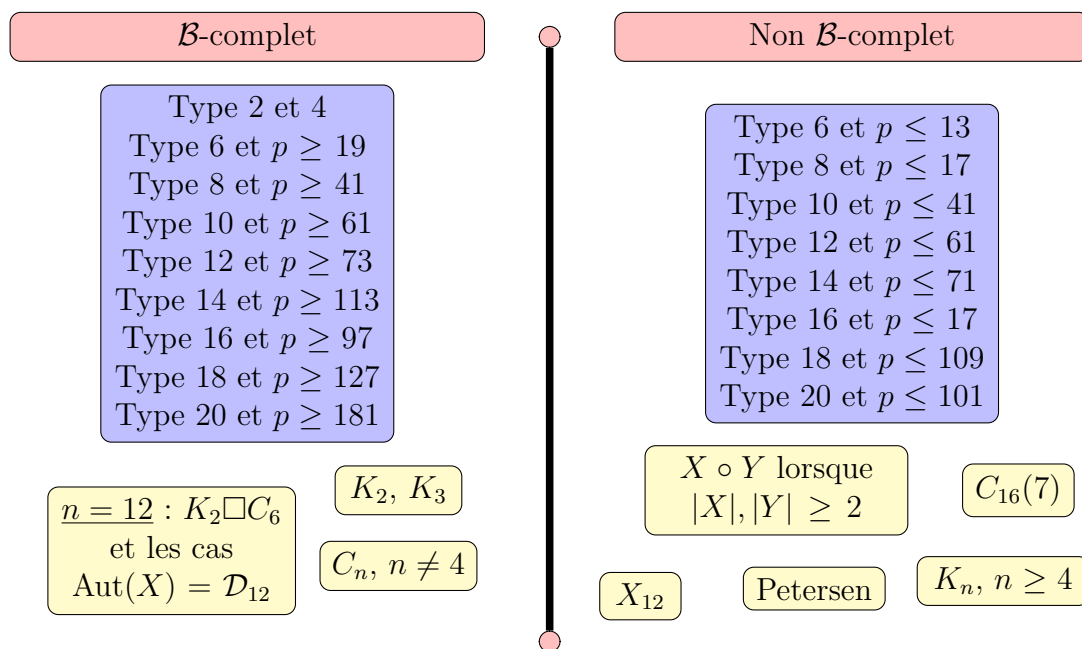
$\mathcal{B}$-complet

Type 2 et 4
Type 6 et $p \geq 19$
Type 8 et $p \geq 41$
Type 10 et $p \geq 61$
Type 12 et $p \geq 73$
Type 14 et $p \geq 113$
Type 16 et $p \geq 97$
Type 18 et $p \geq 127$
Type 20 et $p \geq 181$

$\underline{n = 12}$ : $K_2 \square C_6$
et les cas
$\mathrm{Aut}(X) = \mathcal{D}_{12}$

$K_2$, $K_3$

$C_n$, $n \neq 4$

Non $\mathcal{B}$-complet

Type 6 et $p \leq 13$
Type 8 et $p \leq 17$
Type 10 et $p \leq 41$
Type 12 et $p \leq 61$
Type 14 et $p \leq 71$
Type 16 et $p \leq 17$
Type 18 et $p \leq 109$
Type 20 et $p \leq 101$

$X \circ Y$ lorsque
$|X|, |Y| \geq 2$

$C_{16}(7)$

$X_{12}$

Petersen

$K_n$, $n \geq 4$